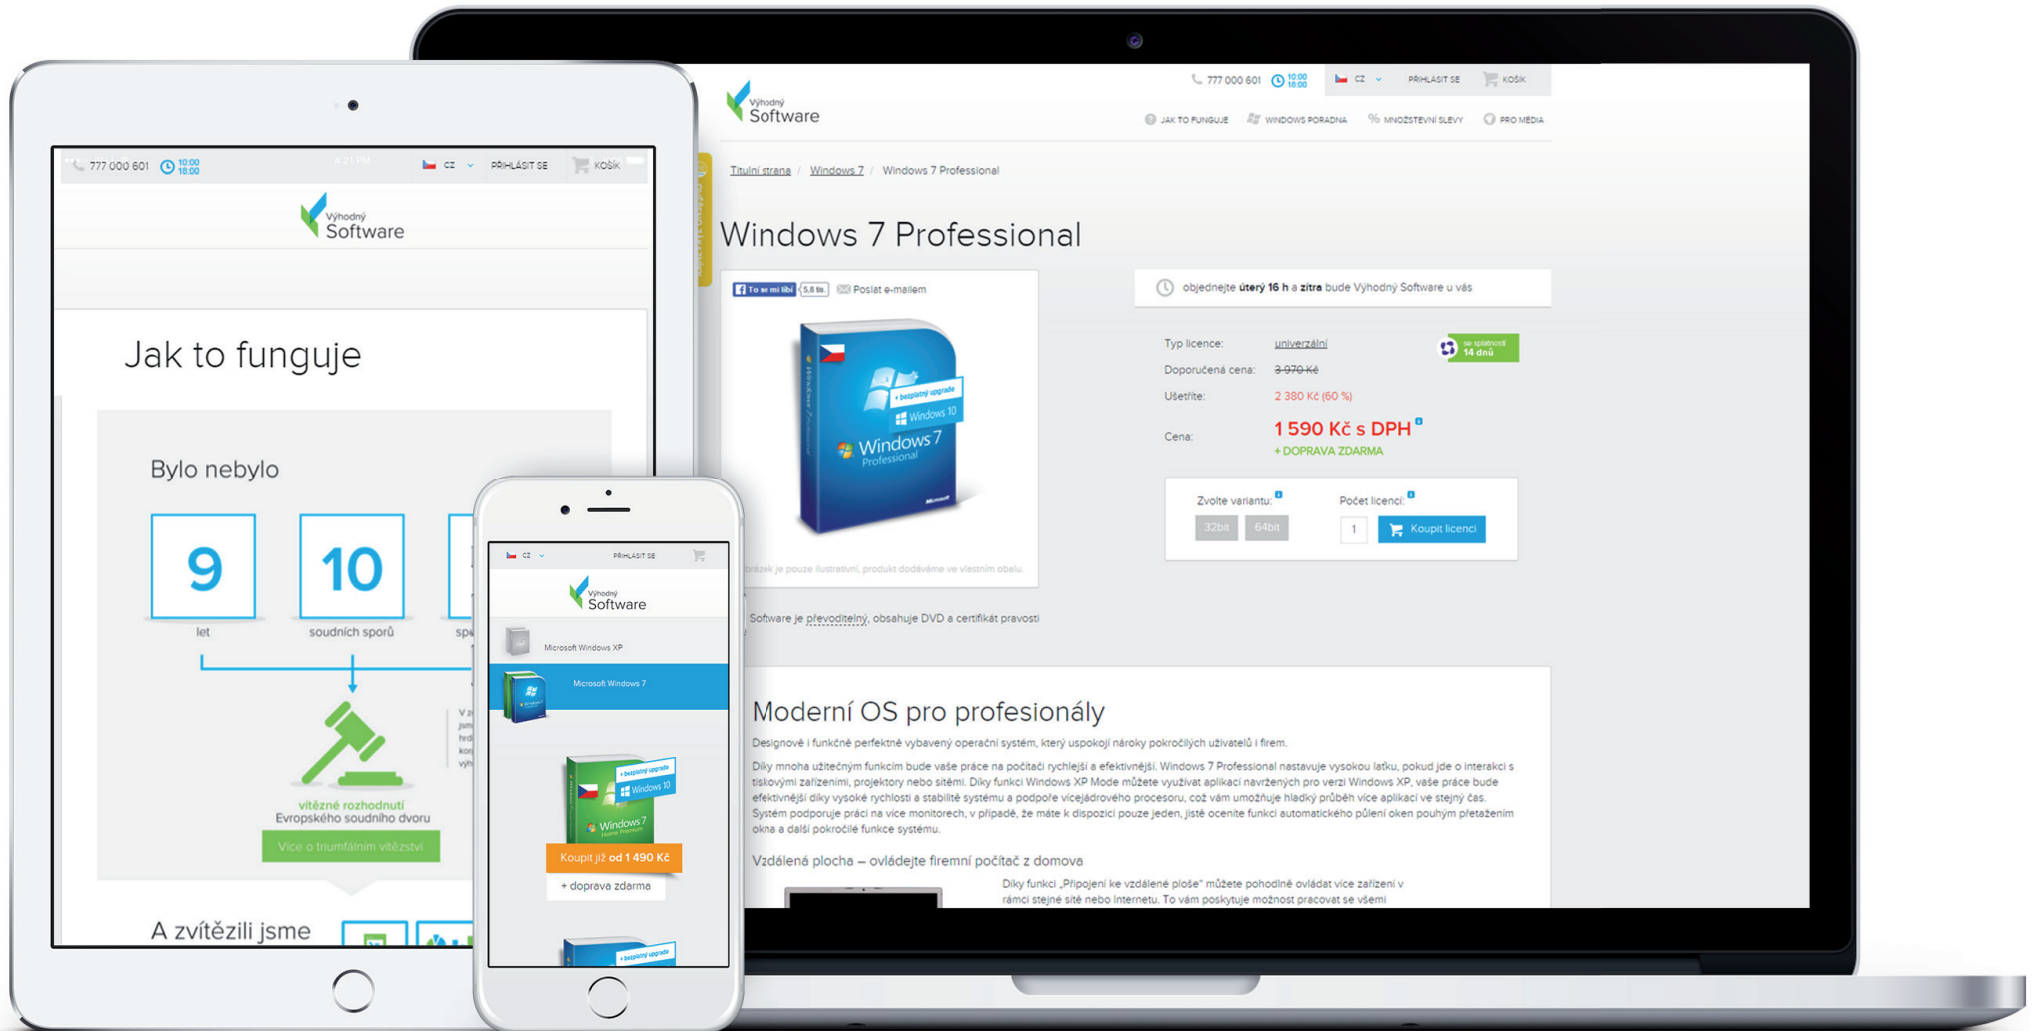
777 000 601 10:00 18:00 CZ PŘIHLÁSIT SE KOŠÍK

Výhodný Software

JAK TO FUNGUJE WINDOWS PORADNA MNOŽSTEVNÍ SLEVY PRO MÉDIA

Titulní strana / Windows 7 / Windows 7 Professional

Windows 7 Professional

To se mi líbí 5,8 tis. Poslat e-mailem

+ bezplatný upgrade Windows 10 Windows 7 Professional

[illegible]brázek je pouze ilustrativní, produkt dodáváme ve vlastním obalu.

objednejte úterý 16 h a zítra bude Výhodný Software u vás

Typ licence: univerzální

se splatností 14 dnů

Doporučená cena: 3 970 Kč

Ušetříte: 2 380 Kč (60 %)

Cena: 1 590 Kč s DPH

+ DOPRAVA ZDARMA

Zvolte variantu: 32bit 64bit

Počet licencí: 1 Koupit licenci

Software je převoditelný, obsahuje DVD a certifikát pravosti

Moderní OS pro profesionály

Designově i funkčně perfektně vybavený operační systém, který uspokojí nároky pokročilých uživatelů i firem.

Díky mnoha užitečným funkcím bude vaše práce na počítači rychlejší a efektivnější. Windows 7 Professional nastavuje vysokou laťku, pokud jde o interakci s tiskovými zařízeními, projektory nebo sítěmi. Díky funkci Windows XP Mode můžete využívat aplikací navržených pro verzi Windows XP, vaše práce bude efektivnější díky vysoké rychlosti a stabilitě systému a podpoře vícejádrového procesoru, což vám umožňuje hladký průběh více aplikací ve stejný čas. Systém podporuje práci na více monitorech, v případě, že máte k dispozici pouze jeden, jistě ocenite funkci automatického půlení oken pouhým přetažením okna a další pokročilé funkce systému.

Vzdálená plocha – ovládejte firemní počítač z domova

Díky funkci „Připojení ke vzdálené ploše" můžete pohodlně ovládat více zařízení v rámci stejné sítě nebo Internetu. To vám poskytuje možnost pracovat se všemi

777 000 601 10:00 18:00 CZ PŘIHLÁSIT SE KOŠÍK

Výhodný Software

Jak to funguje

Bylo nebylo

9 let

10 soudních sporů

sp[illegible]

vítězné rozhodnutí Evropského soudního dvoru

Více o triumfálním vítězství

A zvítězili jsme

CZ PŘIHLÁSIT SE

Výhodný Software

Microsoft Windows XP

Microsoft Windows 7

+ bezplatný upgrade Windows 10 Windows 7 Home Premium

Koupit již od 1 490 Kč

+ doprava zdarma

+ bezplatný upgrade